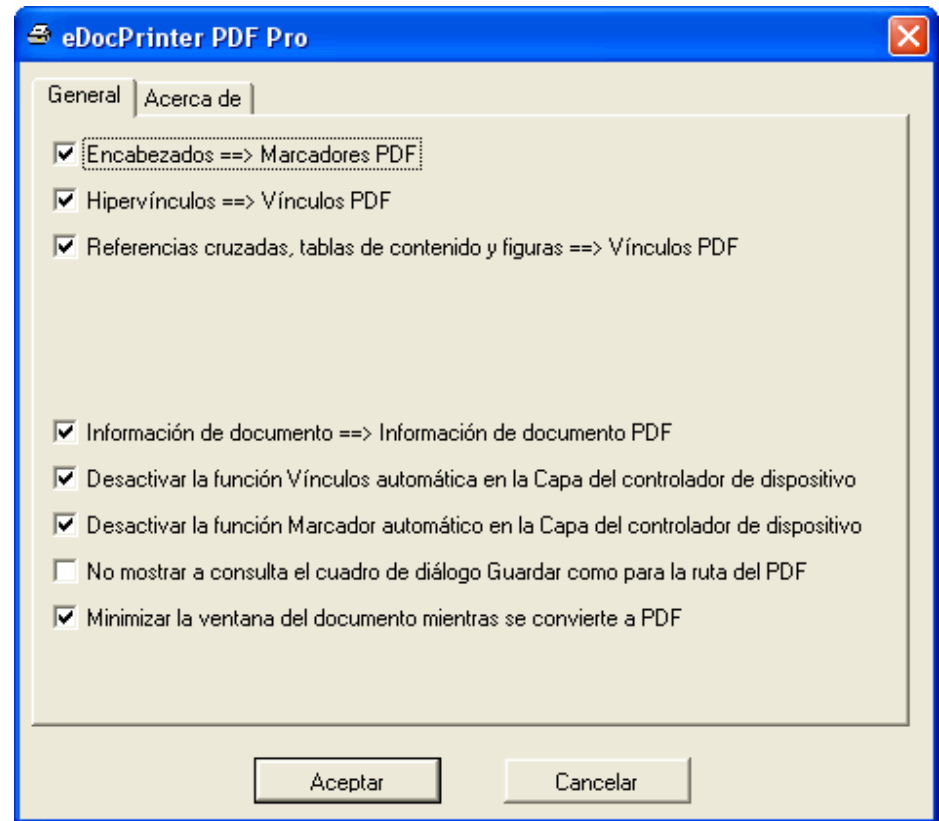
eDocPrinter PDF Pro

General | Acerca de

Encabezados ==> Marcadores PDF

Hipervínculos ==> Vínculos PDF

Referencias cruzadas, tablas de contenido y figuras ==> Vínculos PDF

Información de documento ==> Información de documento PDF

Desactivar la función Vínculos automática en la Capa del controlador de dispositivo

Desactivar la función Marcador automático en la Capa del controlador de dispositivo

No mostrar a consulta el cuadro de diálogo Guardar como para la ruta del PDF

Minimizar la ventana del documento mientras se convierte a PDF

Aceptar

Cancelar